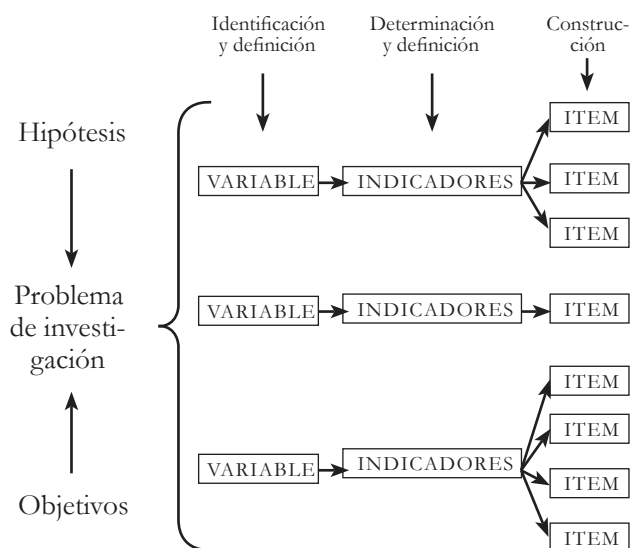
Identificación y definición

Determinación y definición

Construcción

Hipótesis

Problema de investigación

Objetivos

VARIABLE

INDICADORES

ITEM

ITEM

ITEM

VARIABLE

INDICADORES

ITEM

VARIABLE

INDICADORES

ITEM

ITEM

ITEM

ITEM